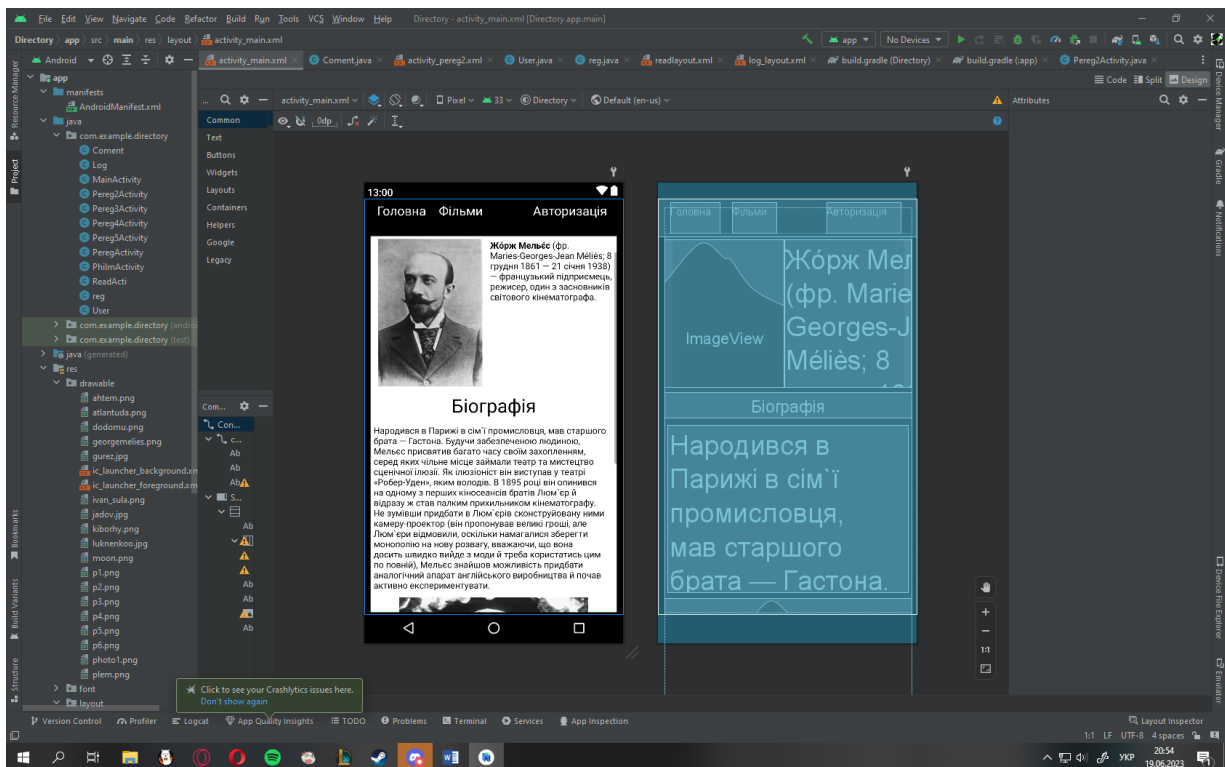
File Edit View Navigate Code Refactor Build Run Tools VCS Window Help Directory - activity_main.xml [Directory.app.main]

Directory 〉 app 〉 src 〉 main 〉 res 〉 layout 〉 activity_main.xml

app ▾ No Devices ▾

Android ▾

activity_main.xml × Coment.java × activity_pereg2.xml × User.java × reg.java × readlayout.xml × log_layout.xml × build.gradle (Directory) × build.gradle (:app) × Pereg2Activity.java ×

Code Split Design

app
manifests
AndroidManifest.xml
java
com.example.directory
Coment
Log
MainActivity
Pereg2Activity
Pereg3Activity
Pereg4Activity
Pereg5Activity
PeregActivity
PhilmActivity
ReadActi
reg
User
com.example.directory (android
com.example.directory (test)
java (generated)
res
drawable
ahtem.png
atlantuda.png
dodomu.png
georgemelies.png
gurez.jpg
ic_launcher_background.xml
ic_launcher_foreground.xml
ivan_sula.png
jadov.jpg
kiborhy.png
luknenkoo.jpg
moon.png
p1.png
p2.png
p3.png
p4.png
p5.png
p6.png
photo1.png
plem.png
font
layout

Common
Text
Buttons
Widgets
Layouts
Containers
Helpers
Google
Legacy

activity_main.xml ▾ Pixel ▾ 33 ▾ Directory ▾ Default (en-us) ▾

0dp

Attributes

Com...
Con...
Ab
Ab
Ab
Ab
Ab

13:00

Головна Фільми Авторизація

Жо́рж Мельє́с (фр. Maries-Georges-Jean Méliès; 8 грудня 1861 — 21 січня 1938) — французький підприємець, режисер, один з засновників світового кінематографа.

Біографія

Народився в Парижі в сім`ї промисловця, мав старшого брата — Гастона. Будучи забезпеченою людиною, Мельєс присвятив багато часу своїм захопленням, серед яких чільне місце займали театр та мистецтво сценічної ілюзії. Як ілюзіоніст він виступав у театрі «Робер-Уден», яким володів. У 1895 році він опинився на одному з перших кіносеансів братів Люм`єр й відразу ж став палким прихильником кінематографу. Не зумівши придбати в Люм`єрів сконструйовану ними камеру-проектор (він пропонував великі гроші, але Люм`єри відмовили, оскільки намагалися зберегти монополію на нову розвагу, вважаючи, що вона досить швидко вийде з моди й треба користатись цим по повній), Мельєс знайшов можливість придбати аналогічний апарат англійського виробництва й почав активно експериментувати.

Головна Фільми Авторизація

ImageView

Жо́рж Мел (фр. Marie Georges-J Méliès; 8

Біографія

Народився в Парижі в сім`ї промисловця, мав старшого брата — Гастона.

1:1

Click to see your Crashlytics issues here.
Don't show again

Version Control Profiler Logcat App Quality Insights TODO Problems Terminal Services App Inspection

Layout Inspector

1:1 LF UTF-8 4 spaces

Resource Manager Project Bookmarks Build Variants Structure Device Manager Gradle Notifications Device File Explorer Emulator

УКР 20:54 19.06.2023